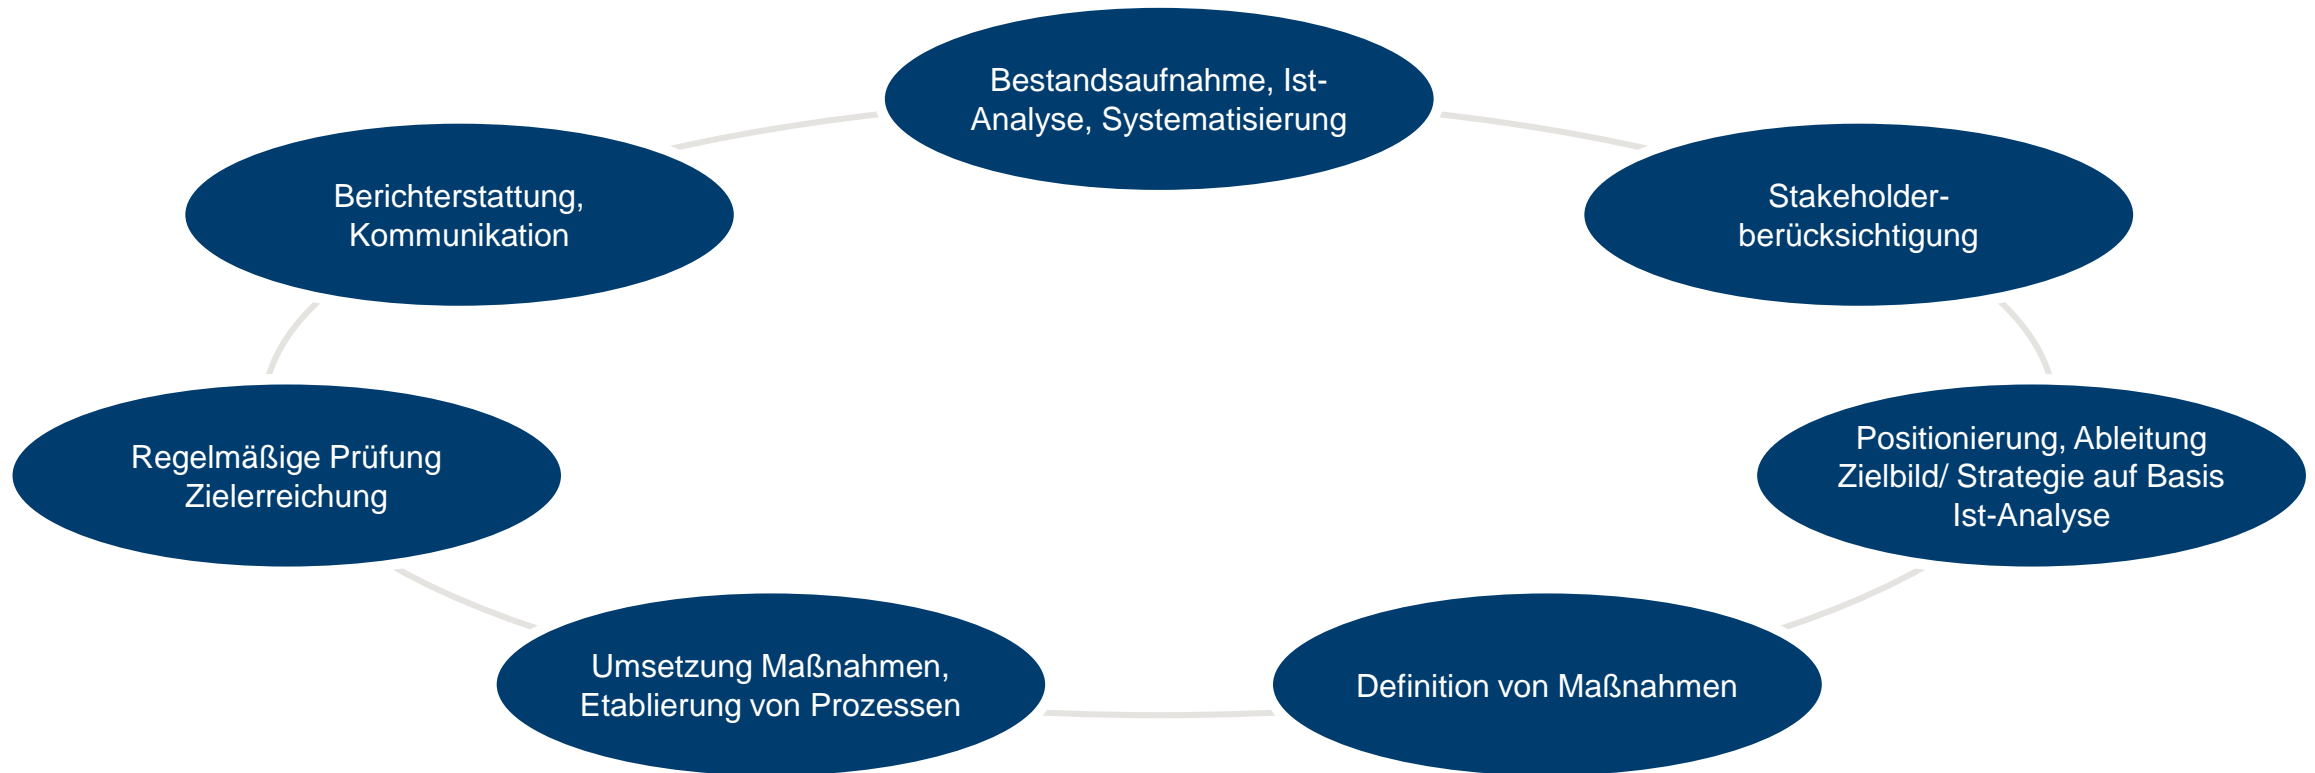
Bestandsaufnahme, Ist-Analyse, Systematisierung

Stakeholder-berücksichtigung

Positionierung, Ableitung Zielbild/ Strategie auf Basis Ist-Analyse

Definition von Maßnahmen

Umsetzung Maßnahmen, Etablierung von Prozessen

Regelmäßige Prüfung Zielerreichung

Berichterstattung, Kommunikation